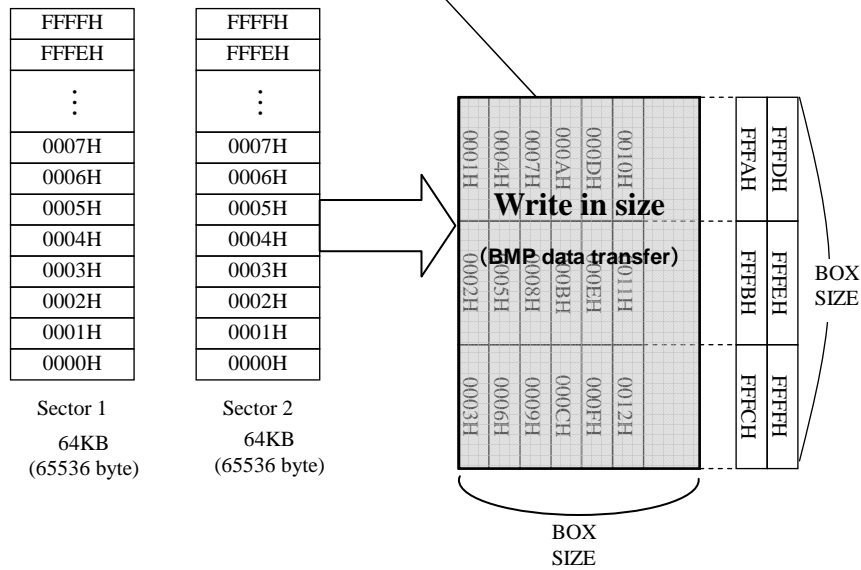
| FFFFH |
|---|
| FFFEH |
| ⋮ |
| 0007H |
| 0006H |
| 0005H |
| 0004H |
| 0003H |
| 0002H |
| 0001H |
| 0000H |

Sector 1
64KB
(65536 byte)

| FFFFH |
|---|
| FFFEH |
| ⋮ |
| 0007H |
| 0006H |
| 0005H |
| 0004H |
| 0003H |
| 0002H |
| 0001H |
| 0000H |

Sector 2
64KB
(65536 byte)

0001H 0004H 0007H 000AH 000DH 0010H

Write in size

(BMP data transfer)

0002H 0005H 0008H 000BH 000EH 0011H

0003H 0006H 0009H 000CH 000FH 0012H

FFFAH FFFDH

FFFBH FFFEH

FFFCH FFFFH

BOX SIZE

BOX SIZE